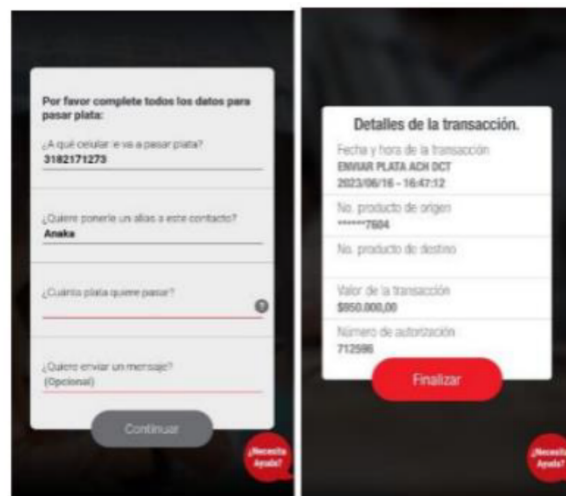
Por favor complete todos los datos para pasar plata:

¿A qué celular le va a pasar plata?
3182171273

¿Quiere ponerle un alias a este contacto?
Anaka

¿Cuánta plata quiere pasar?

¿Quiere enviar un mensaje?
(Opcional)

Continuar

¿Necesita Ayuda?

Detalles de la transacción.

Fecha y hora de la transacción
ENVIAR PLATA ACH OCT
2023/06/16 - 16:47:12

No. producto de origen
******7804

No. producto de destino

Valor de la transacción
$950.000,00

Numero de autorización
712596

Finalizar

¿Necesita Ayuda?